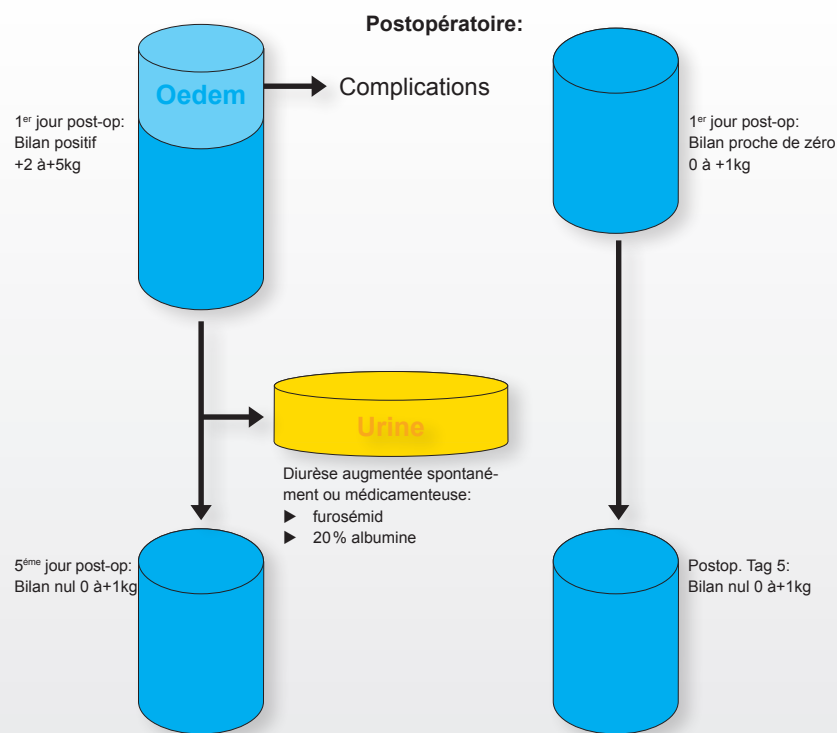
Postopératoire:

Oedem

Complications

1$^{er}$ jour post-op:
Bilan positif
+2 à+5kg

1$^{er}$ jour post-op:
Bilan proche de zéro
0 à +1kg

Urine

Diurèse augmentée spontanément ou médicamenteuse:
▶ furosémid
▶ 20% albumine

5$^{ème}$ jour post-op:
Bilan nul 0 à+1kg

Postop. Tag 5:
Bilan nul 0 à+1kg